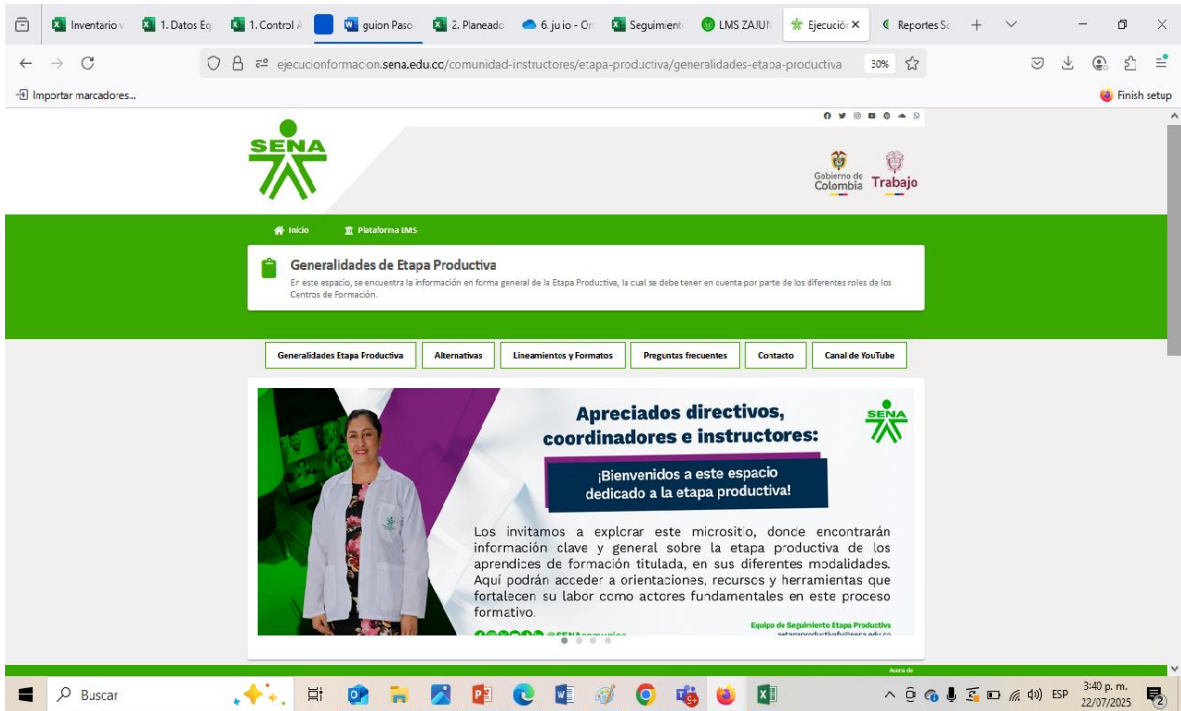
Inventario | 1. Datos Eq | 1. Control A | guion Paso | 2. Planeado | 6. julio - Or | Seguimient | LMS ZAJUN | Ejecución × | Reportes Sc

ejecucionformacion.sena.edu.co/comunidad-instructores/etapa-productiva/generalidades-etapa-productiva 30%

Importar marcadores...

Finish setup

SENA

Gobierno de Colombia Trabajo

Inicio Plataforma LMS

Generalidades de Etapa Productiva

En este espacio, se encuentra la información en forma general de la Etapa Productiva, la cual se debe tener en cuenta por parte de los diferentes roles de los Centros de Formación.

Generalidades Etapa Productiva | Alternativas | Lineamientos y Formatos | Preguntas frecuentes | Contacto | Canal de YouTube

Apreciados directivos, coordinadores e instructores:

SENA

¡Bienvenidos a este espacio dedicado a la etapa productiva!

Los invitamos a explorar este micrositio, donde encontrarán información clave y general sobre la etapa productiva de los aprendices de formación titulada, en sus diferentes modalidades. Aquí podrán acceder a orientaciones, recursos y herramientas que fortalecen su labor como actores fundamentales en este proceso formativo.

@SENAcomunica

Equipo de Seguimiento Etapa Productiva
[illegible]

Buscar

ESP 3:40 p. m. 22/07/2025